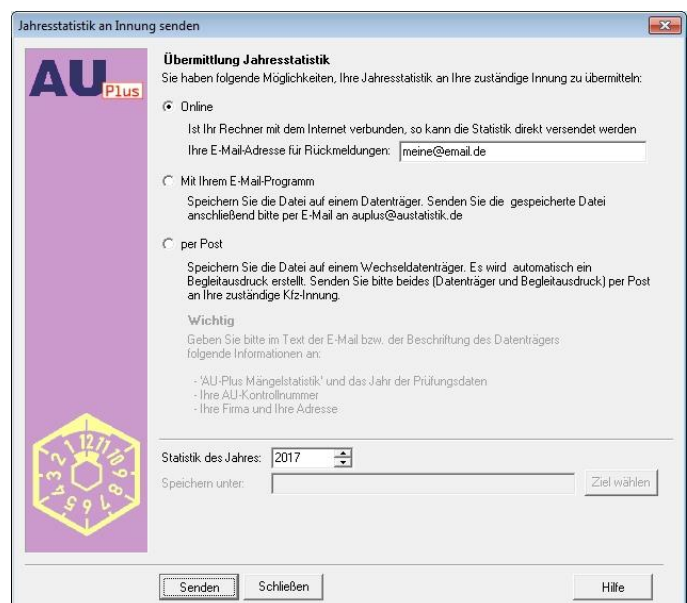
Jahresstatistik an Innung senden

AU Plus

Übermittlung Jahresstatistik
Sie haben folgende Möglichkeiten, Ihre Jahresstatistik an Ihre zuständige Innung zu übermitteln:

Online

Ist Ihr Rechner mit dem Internet verbunden, so kann die Statistik direkt versendet werden

Ihre E-Mail-Adresse für Rückmeldungen: meine@email.de

Mit Ihrem E-Mail-Programm

Speichern Sie die Datei auf einem Datenträger. Senden Sie die gespeicherte Datei anschließend bitte per E-Mail an auplus@austatistik.de

per Post

Speichern Sie die Datei auf einem Wechseldatenträger. Es wird automatisch ein Begleitausdruck erstellt. Senden Sie bitte beides (Datenträger und Begleitausdruck) per Post an Ihre zuständige Kfz-Innung.

Wichtig
Geben Sie bitte im Text der E-Mail bzw. der Beschriftung des Datenträgers folgende Informationen an:

- 'AU-Plus Mängelstatistik' und das Jahr der Prüfungsdaten
- Ihre AU-Kontrollnummer
- Ihre Firma und Ihre Adresse

1 12 11 10 9 8 7 6 5 4 3 2

Statistik des Jahres: 2017

Speichern unter:

Ziel wählen

Senden Schließen Hilfe